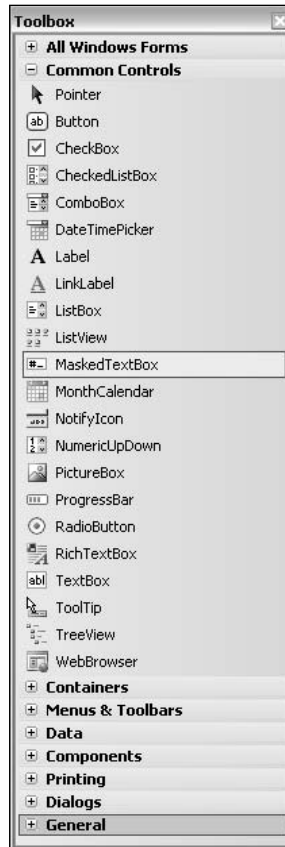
Toolbox

⊞ All Windows Forms

⊟ Common Controls

Pointer

ab Button

CheckBox

CheckedListBox

ComboBox

DateTimePicker

A Label

A LinkLabel

ListBox

ListView

MaskedTextBox

MonthCalendar

NotifyIcon

NumericUpDown

PictureBox

ProgressBar

RadioButton

RichTextBox

abl TextBox

ToolTip

TreeView

WebBrowser

⊞ Containers

⊞ Menus & Toolbars

⊞ Data

⊞ Components

⊞ Printing

⊞ Dialogs

⊞ General